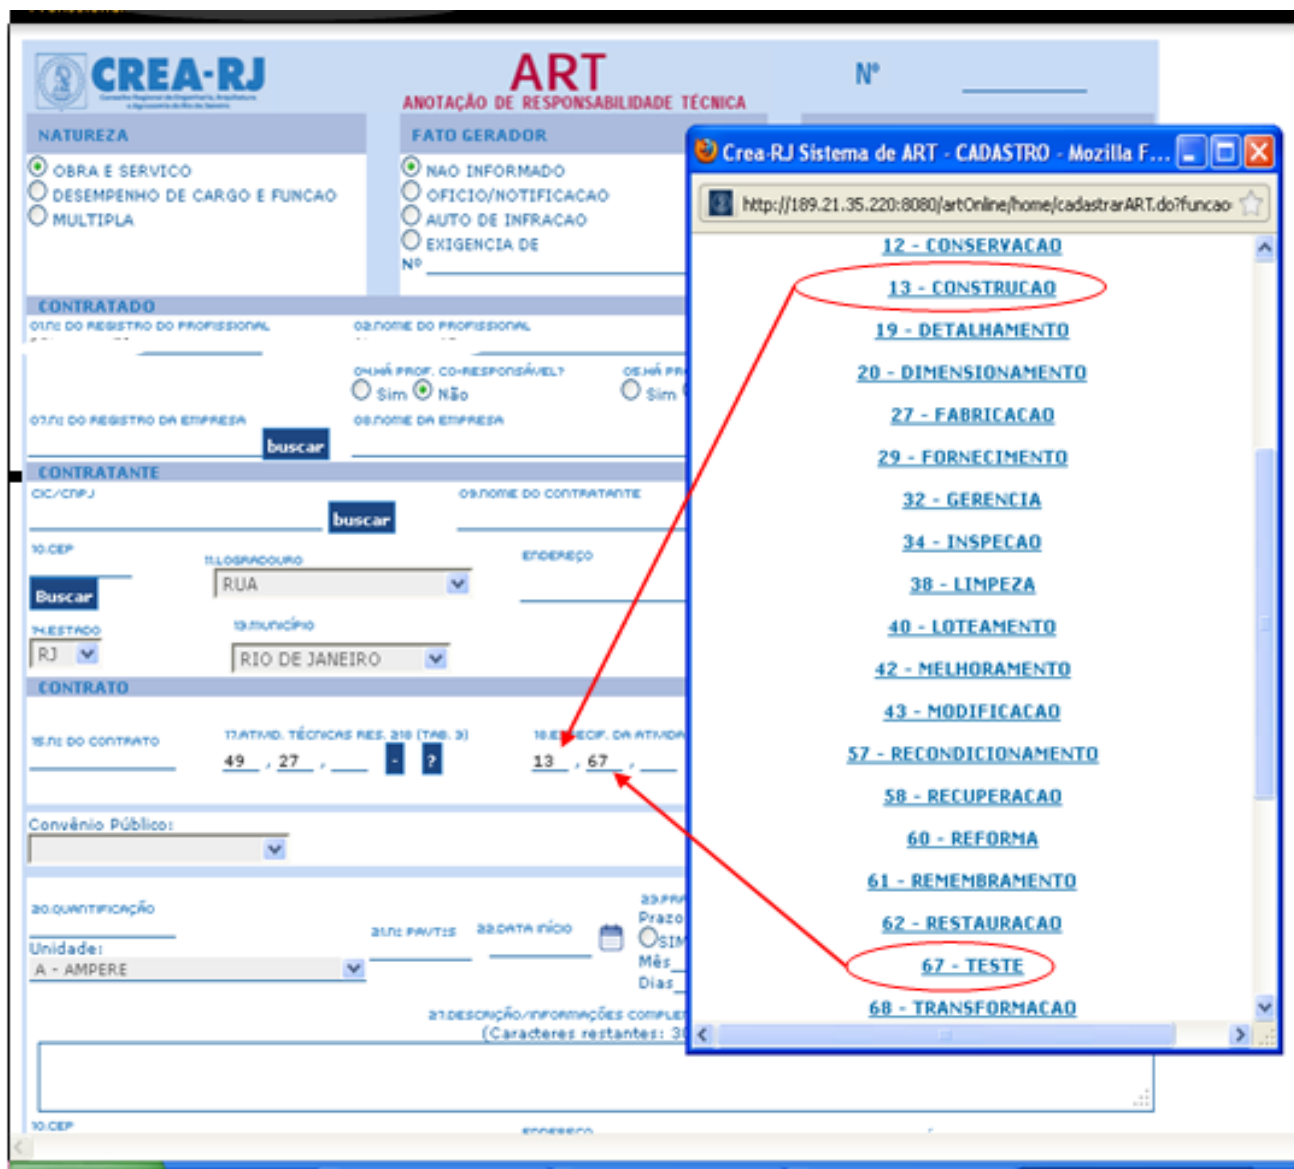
CREA-RJ

ART
ANOTAÇÃO DE RESPONSABILIDADE TÉCNICA

Nº

NATUREZA
OBRA E SERVICO
DESEMPENHO DE CARGO E FUNCAO
MULTIPLA

FATO GERADOR
NAO INFORMADO
OFICIO/NOTIFICACAO
AUTO DE INFRACAO
EXIGENCIA DE
Nº

CONTRATADO
01.Nº DO REGISTRO DO PROFISSIONAL
02.NOME DO PROFISSIONAL
04.HÁ PROF. CO-RESPONSÁVEL?
Sim Não
05.HÁ PR
Sim
07.Nº DO REGISTRO DA EMPRESA
buscar
08.NOME DA EMPRESA

CONTRATANTE
CIC/CNPJ
buscar
09.NOME DO CONTRATANTE
10.CEP
Buscar
11.LOGRADOURO
RUA
ENDEREÇO
14.ESTADO
RJ
13.MUNICÍPIO
RIO DE JANEIRO

CONTRATO
15.Nº DO CONTRATO
17.ATIVID. TÉCNICAS RES. 218 (TAB. 3)
49 , 27 ,
- ?
18.ESPECIF. DA ATIVIDA
13 , 67 ,
Convênio Público:
20.QUANTIFICAÇÃO
Unidade:
A - AMPERE
21.Nº PAV/TS
22.DATA INÍCIO
23.PRA
Prazo
SIM
Mês
Dias
27.DESCRIÇÃO/INFORMAÇÕES COMPLE
(Caracteres restantes: 3
10.CEP
ENDEREÇO

Crea-RJ Sistema de ART - CADASTRO - Mozilla F...
http://189.21.35.220:8080/artOnline/home/cadastrarART.do?funcao
12 - CONSERVACAO
13 - CONSTRUCAO
19 - DETALHAMENTO
20 - DIMENSIONAMENTO
27 - FABRICACAO
29 - FORNECIMENTO
32 - GERENCIA
34 - INSPECAO
38 - LIMPEZA
40 - LOTEAMENTO
42 - MELHORAMENTO
43 - MODIFICACAO
57 - RECONDICIONAMENTO
58 - RECUPERACAO
60 - REFORMA
61 - REMEMBRAMENTO
62 - RESTAURACAO
67 - TESTE
68 - TRANSFORMACAO